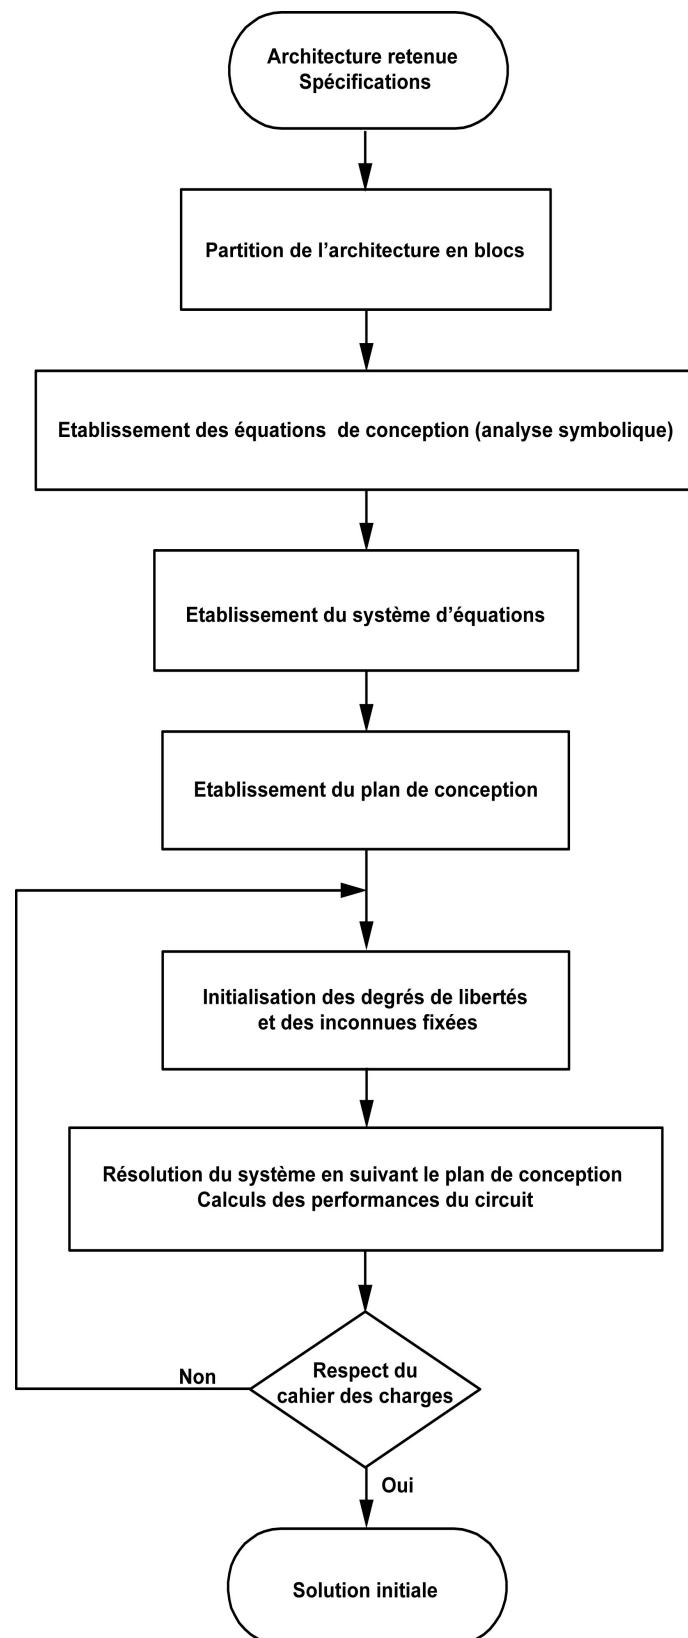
Architecture retenue
Spécifications

Partition de l’architecture en blocs

Etablissement des équations de conception (analyse symbolique)

Etablissement du système d’équations

Etablissement du plan de conception

Initialisation des degrés de libertés
et des inconnues fixées

Résolution du système en suivant le plan de conception
Calculs des performances du circuit

Respect du
cahier des charges

Non

Oui

Solution initiale